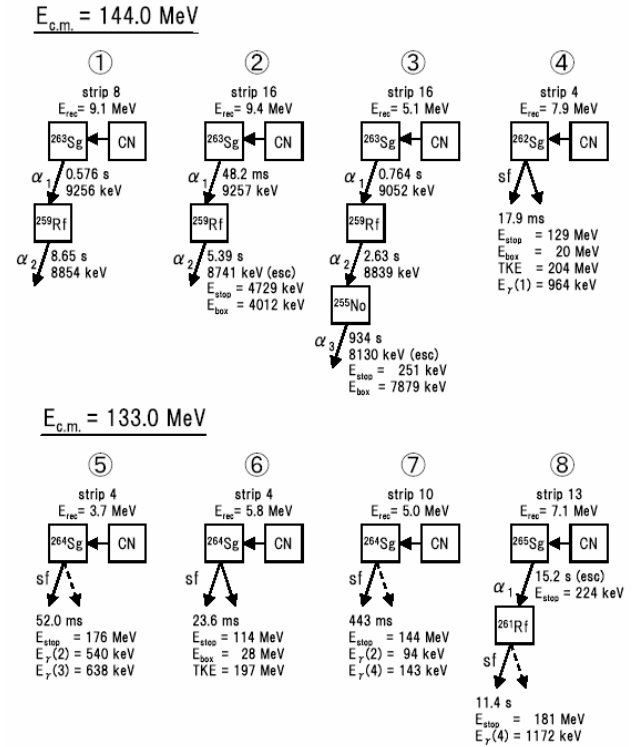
$E_{c.m.}$ = 144.0 MeV

①
strip 8
$E_{rec}$ = 9.1 MeV
$^{263}$Sg ← CN
$\alpha_1$ 0.576 s
9256 keV
$^{259}$Rf
$\alpha_2$ 8.65 s
8854 keV

②
strip 16
$E_{rec}$ = 9.4 MeV
$^{263}$Sg ← CN
$\alpha_1$ 48.2 ms
9257 keV
$^{259}$Rf
$\alpha_2$ 5.39 s
8741 keV (esc)
$E_{stop}$ = 4729 keV
$E_{box}$ = 4012 keV

③
strip 16
$E_{rec}$ = 5.1 MeV
$^{263}$Sg ← CN
$\alpha_1$ 0.764 s
9052 keV
$^{259}$Rf
$\alpha_2$ 2.63 s
8839 keV
$^{255}$No
$\alpha_3$ 934 s
8130 keV (esc)
$E_{stop}$ = 251 keV
$E_{box}$ = 7879 keV

④
strip 4
$E_{rec}$ = 7.9 MeV
$^{262}$Sg ← CN
sf
17.9 ms
$E_{stop}$ = 129 MeV
$E_{box}$ = 20 MeV
TKE = 204 MeV
$E_\gamma(1)$ = 964 keV

$E_{c.m.}$ = 133.0 MeV

⑤
strip 4
$E_{rec}$ = 3.7 MeV
$^{264}$Sg ← CN
sf
52.0 ms
$E_{stop}$ = 176 MeV
$E_\gamma(2)$ = 540 keV
$E_\gamma(3)$ = 638 keV

⑥
strip 4
$E_{rec}$ = 5.8 MeV
$^{264}$Sg ← CN
sf
23.6 ms
$E_{stop}$ = 114 MeV
$E_{box}$ = 28 MeV
TKE = 197 MeV

⑦
strip 10
$E_{rec}$ = 5.0 MeV
$^{264}$Sg ← CN
sf
443 ms
$E_{stop}$ = 144 MeV
$E_\gamma(2)$ = 94 keV
$E_\gamma(4)$ = 143 keV

⑧
strip 13
$E_{rec}$ = 7.1 MeV
$^{265}$Sg ← CN
$\alpha_1$ 15.2 s (esc)
$E_{stop}$ = 224 keV
$^{261}$Rf
sf
11.4 s
$E_{stop}$ = 181 MeV
$E_\gamma(4)$ = 1172 keV